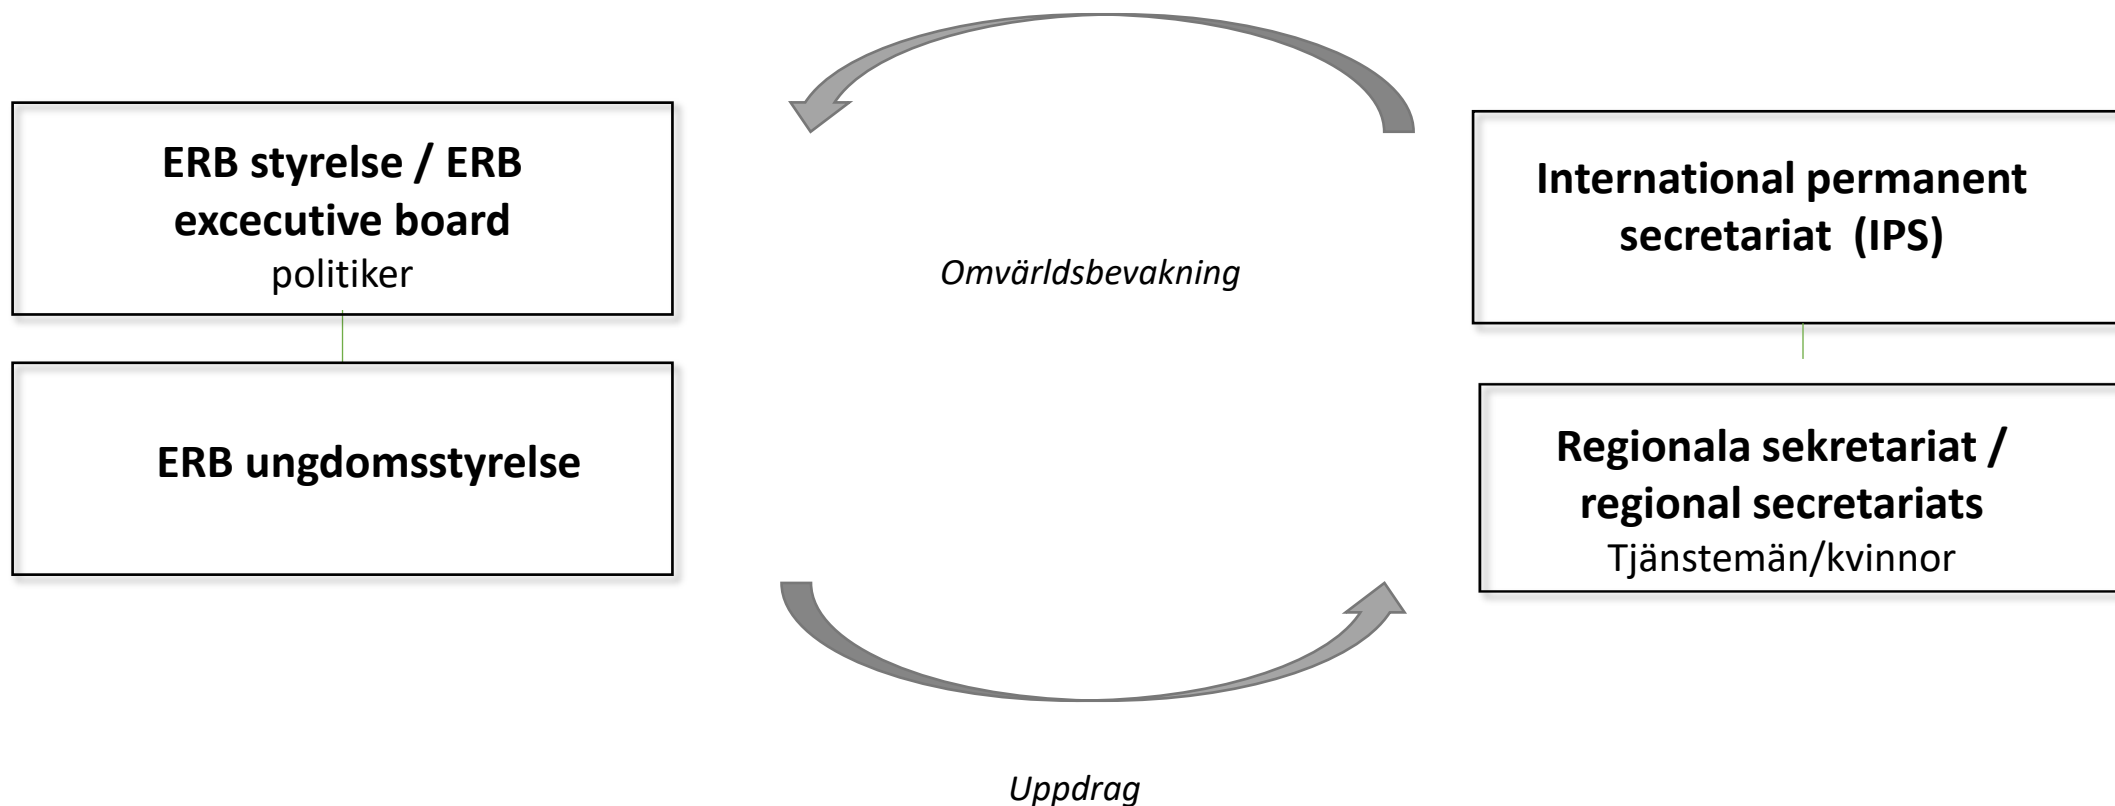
ERB styrelse / ERB excecutive board
politiker

ERB ungdomsstyrelse

Omvärldsbevakning

International permanent secretariat (IPS)

Regionala sekretariat / regional secretariats
Tjänstemän/kvinnor

Uppdrag